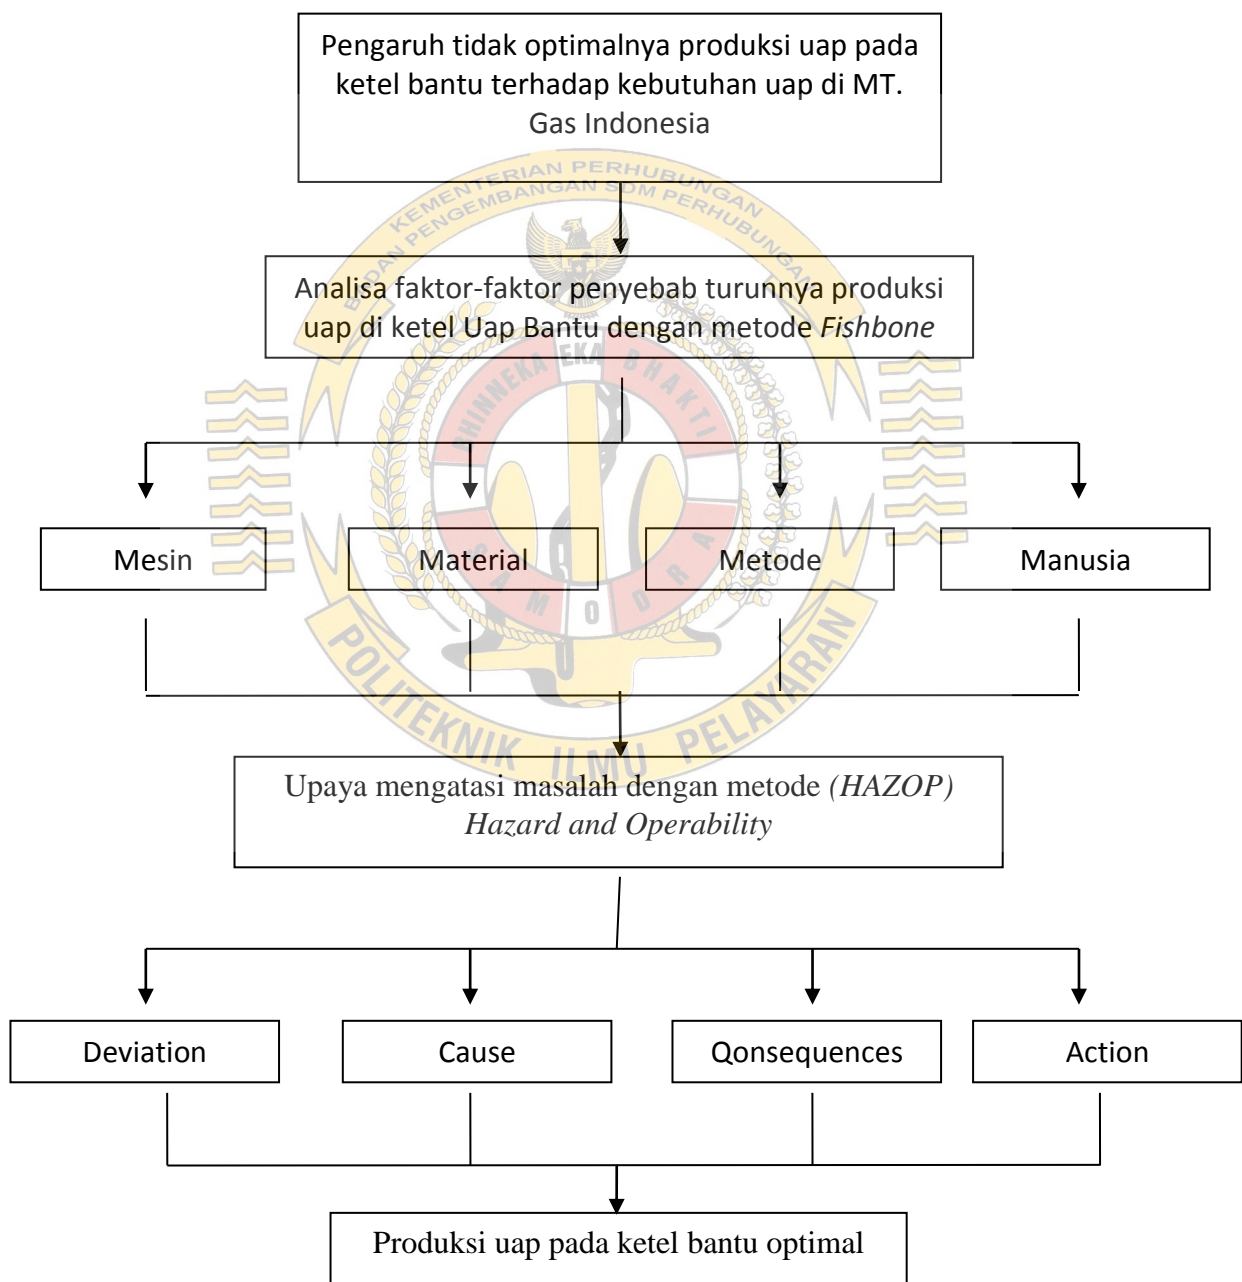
Pengaruh tidak optimalnya produksi uap pada ketel bantu terhadap kebutuhan uap di MT. Gas Indonesia

KEMENTERIAN PERHUBUNGAN
BADAN PENGEMBANGAN SDM PERHUBUNGAN

Analisa faktor-faktor penyebab turunnya produksi uap di ketel Uap Bantu dengan metode *Fishbone*

BHINNEKA EKA BHAKTI

Mesin

Material

Metode

Manusia

SAMODRA

POLITEKNIK ILMU PELAYARAN

Upaya mengatasi masalah dengan metode *(HAZOP) Hazard and Operability*

Deviation

Cause

Qonsequences

Action

Produksi uap pada ketel bantu optimal